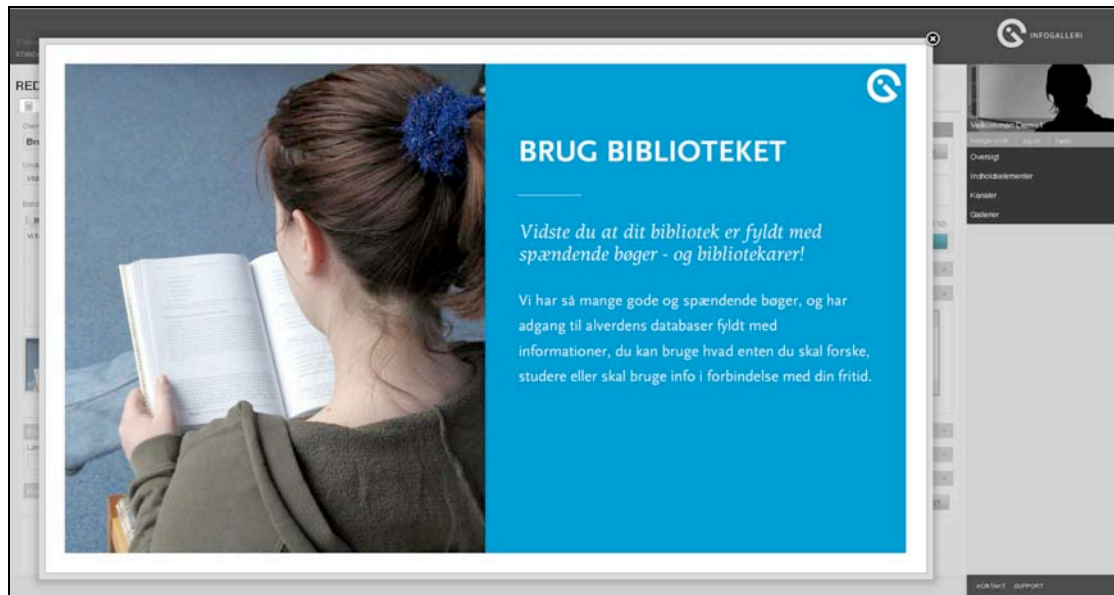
INFOGALLERI

RED

Velkommen Demo!

Oversigt
Indholdselementer
Kanaler
Gallerier

BRUG BIBLIOTEKET

Vidste du at dit bibliotek er fyldt med spændende bøger - og bibliotekarer!

Vi har så mange gode og spændende bøger, og har adgang til alverdens databaser fyldt med informationer, du kan bruge hvad enten du skal forske, studere eller skal bruge info i forbindelse med din fritid.

KONTAKT SUPPORT